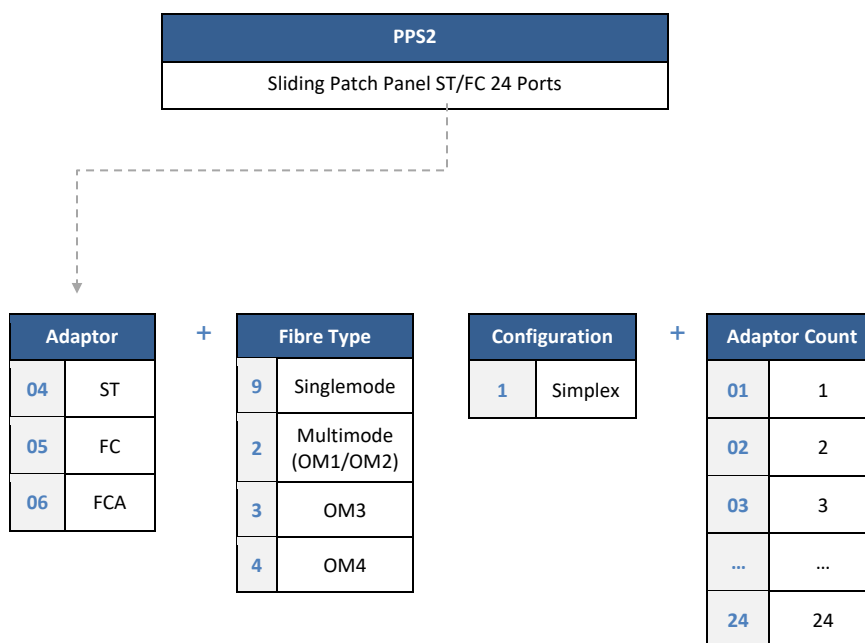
| PPS2 |
|---|
| Sliding Patch Panel ST/FC 24 Ports |

| Adaptor | |
|---|---|
| 04 | ST |
| 05 | FC |
| 06 | FCA |

+

| Fibre Type | |
|---|---|
| 9 | Singlemode |
| 2 | Multimode (OM1/OM2) |
| 3 | OM3 |
| 4 | OM4 |

| Configuration | |
|---|---|
| 1 | Simplex |

+

| Adaptor Count | |
|---|---|
| 01 | 1 |
| 02 | 2 |
| 03 | 3 |
| … | … |
| 24 | 24 |